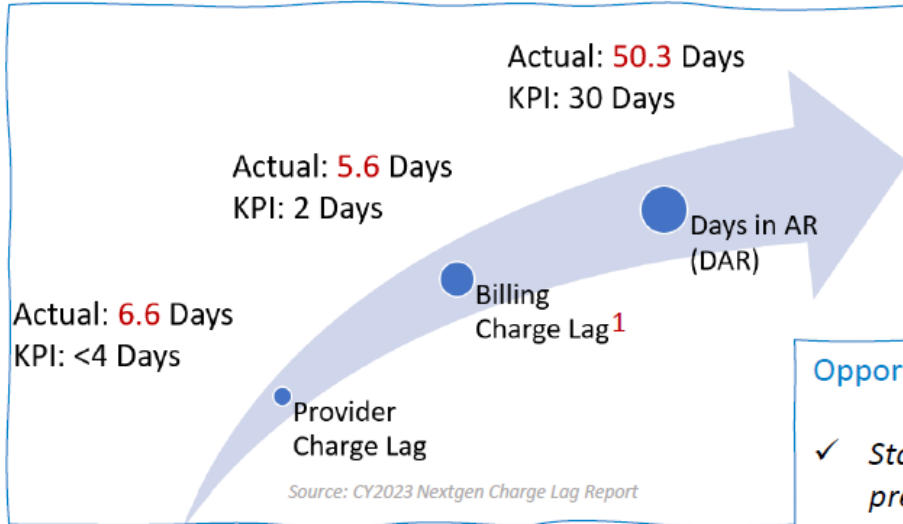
Actual: 50.3 Days
KPI: 30 Days

Actual: 5.6 Days
KPI: 2 Days

Days in AR
(DAR)

Billing
Charge Lag$^{1}$

Actual: 6.6 Days
KPI: <4 Days

Provider
Charge Lag

Source: CY2023 Nextgen Charge Lag Report

Oppor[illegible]

✓ Sta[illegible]
pr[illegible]